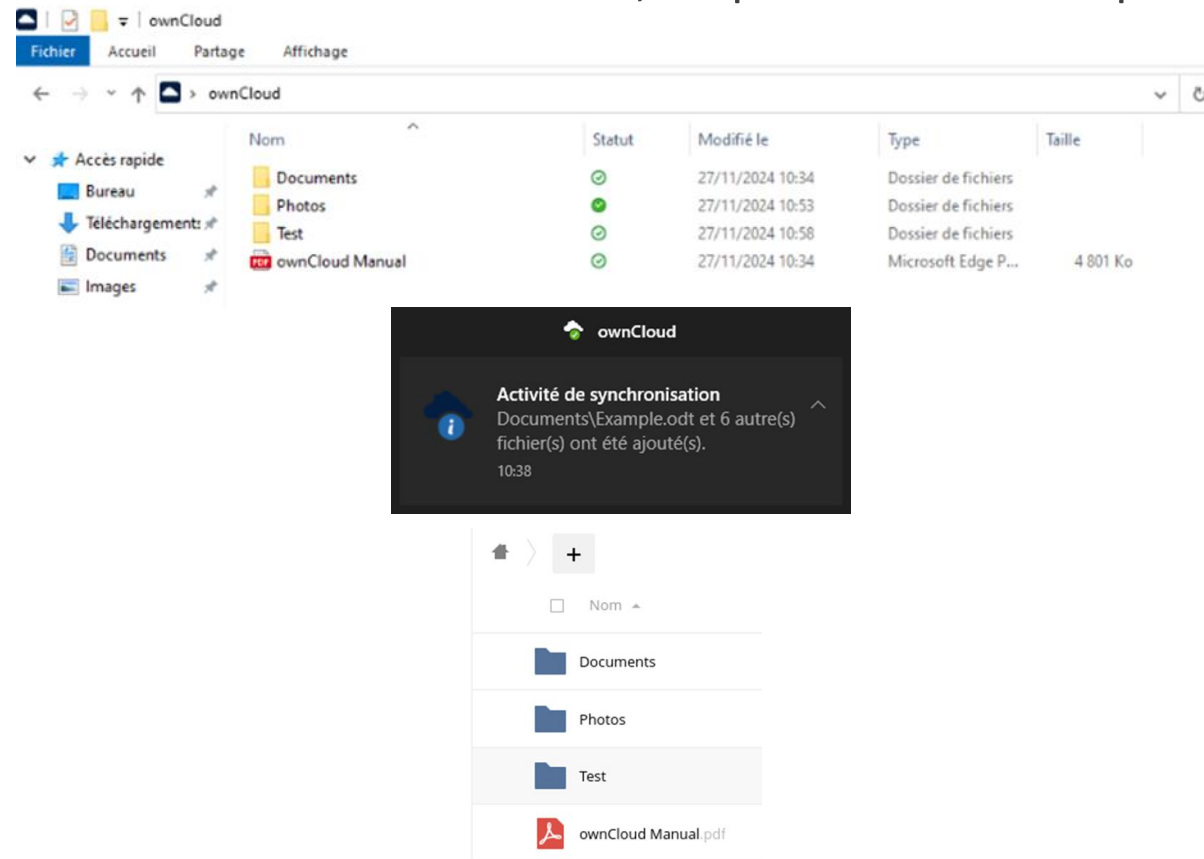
ownCloud

Fichier Accueil Partage Affichage

ownCloud

Accès rapide
Bureau
Téléchargements
Documents
Images

| Nom | Statut | Modifié le | Type | Taille |
|---|---|---|---|---|
| Documents | | 27/11/2024 10:34 | Dossier de fichiers | |
| Photos | | 27/11/2024 10:53 | Dossier de fichiers | |
| Test | | 27/11/2024 10:58 | Dossier de fichiers | |
| ownCloud Manual | | 27/11/2024 10:34 | Microsoft Edge P... | 4 801 Ko |

ownCloud

Activité de synchronisation
Documents\Example.odt et 6 autre(s) fichier(s) ont été ajouté(s).
10:38

+

Nom

Documents

Photos

Test

ownCloud Manual.pdf